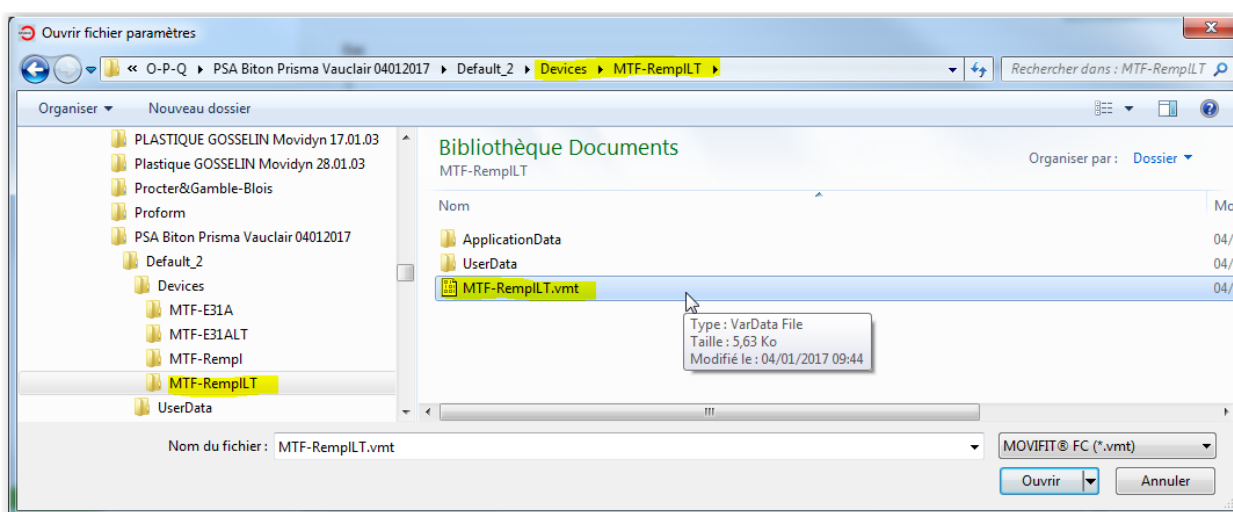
Ouvrir fichier paramètres

« O-P-Q ▸ PSA Biton Prisma Vauclair 04012017 ▸ Default_2 ▸ Devices ▸ MTF-RemplLT ▸

Rechercher dans : MTF-RemplLT

Organiser ▾ Nouveau dossier

PLASTIQUE GOSSELIN Movidyn 17.01.03
Plastique GOSSELIN Movidyn 28.01.03
Procter&Gamble-Blois
Proform
PSA Biton Prisma Vauclair 04012017
Default_2
Devices
MTF-E31A
MTF-E31ALT
MTF-Rempl
MTF-RemplLT
UserData

Bibliothèque Documents
MTF-RemplLT

Organiser par : Dossier ▾

Nom
Mo

ApplicationData 04/
UserData 04/
MTF-RemplLT.vmt 04/

Type : VarData File
Taille : 5,63 Ko
Modifié le : 04/01/2017 09:44

Nom du fichier : MTF-RemplLT.vmt

MOVIFIT® FC (*.vmt)

Ouvrir
Annuler